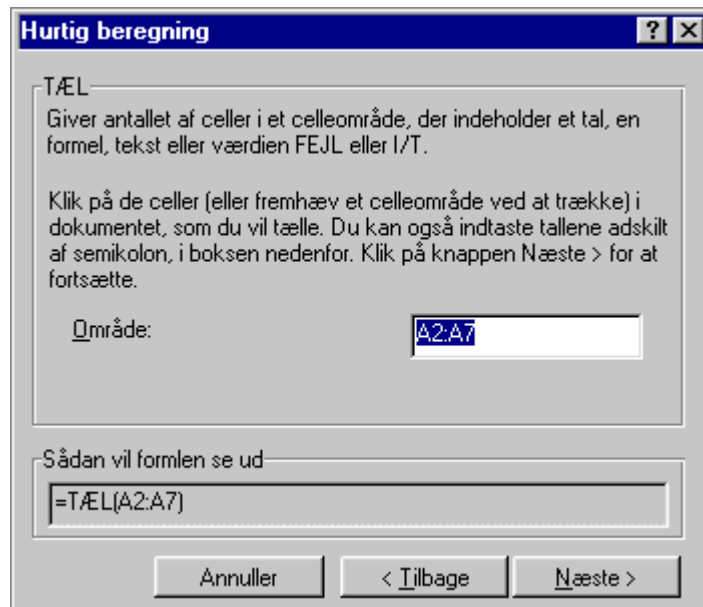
Hurtig beregning

?

TÆL

Giver antallet af celler i et celleområde, der indeholder et tal, en formel, tekst eller værdien FEJL eller I/T.

Klik på de celler (eller fremhæv et celleområde ved at trække) i dokumentet, som du vil tælle. Du kan også indtaste tallene adskilt af semikolon, i boksen nedenfor. Klik på knappen Næste > for at fortsætte.

Område: A2:A7

Sådan vil formlen se ud

=TÆL(A2:A7)

Annuller

< Tilbage

Næste >